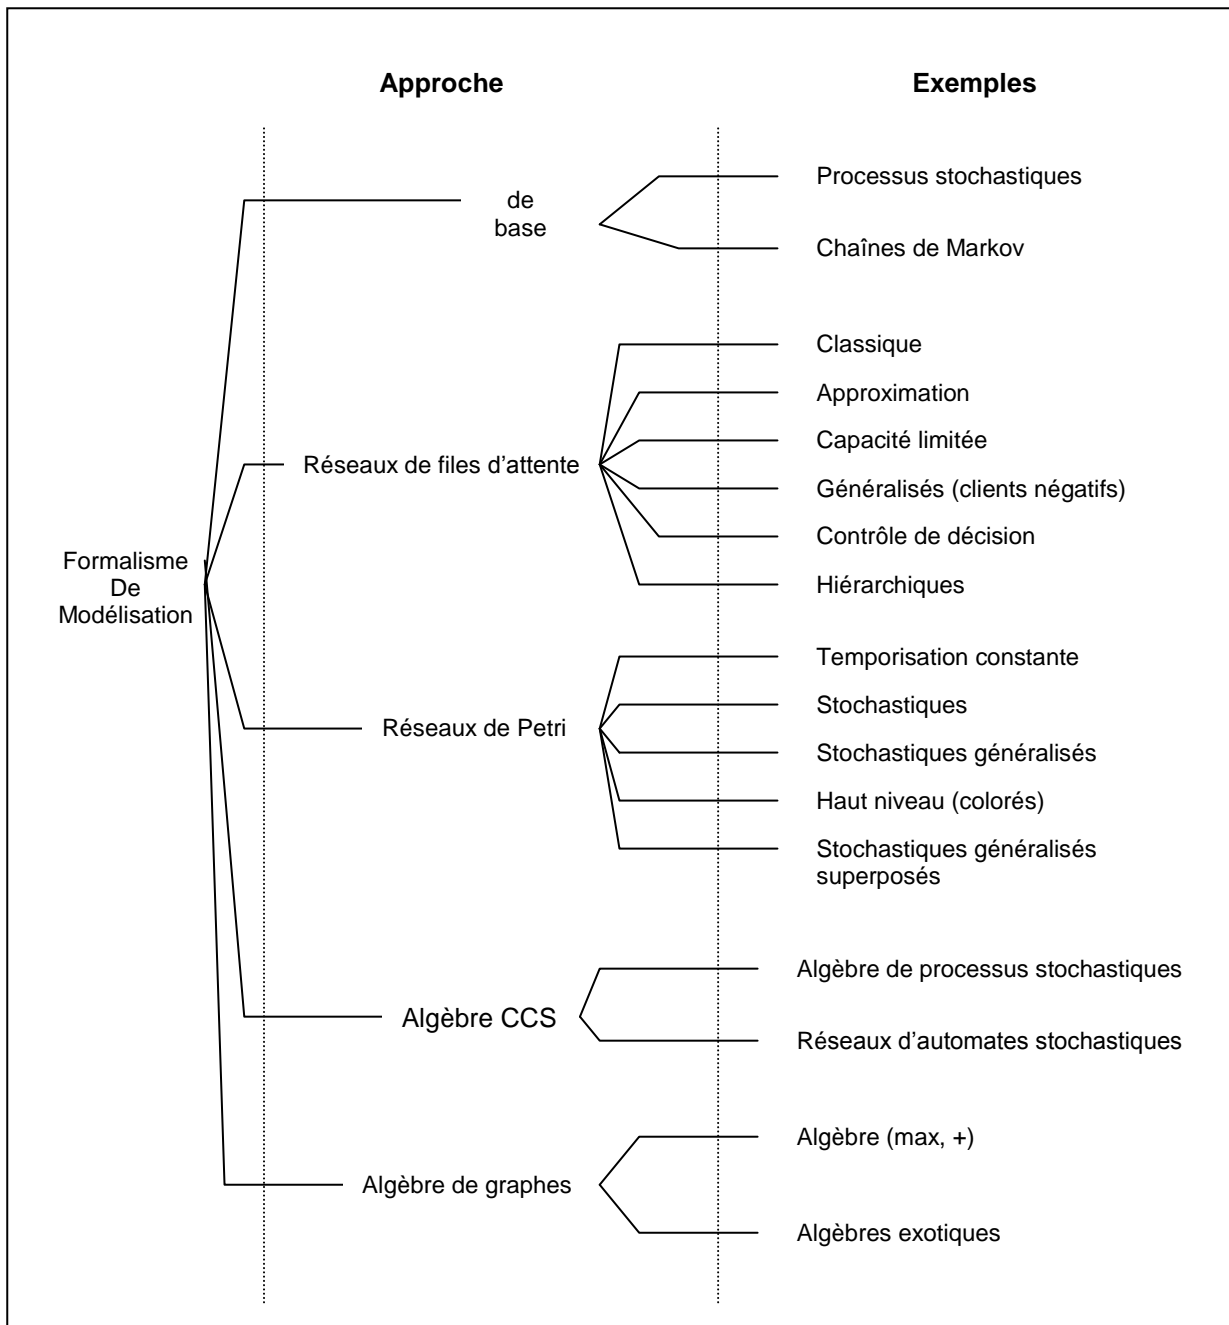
Approche

Exemples

Formalisme De Modélisation

de base

Processus stochastiques

Chaînes de Markov

Réseaux de files d'attente

Classique

Approximation

Capacité limitée

Généralisés (clients négatifs)

Contrôle de décision

Hiérarchiques

Réseaux de Petri

Temporisation constante

Stochastiques

Stochastiques généralisés

Haut niveau (colorés)

Stochastiques généralisés superposés

Algèbre CCS

Algèbre de processus stochastiques

Réseaux d'automates stochastiques

Algèbre de graphes

Algèbre (max, +)

Algèbres exotiques